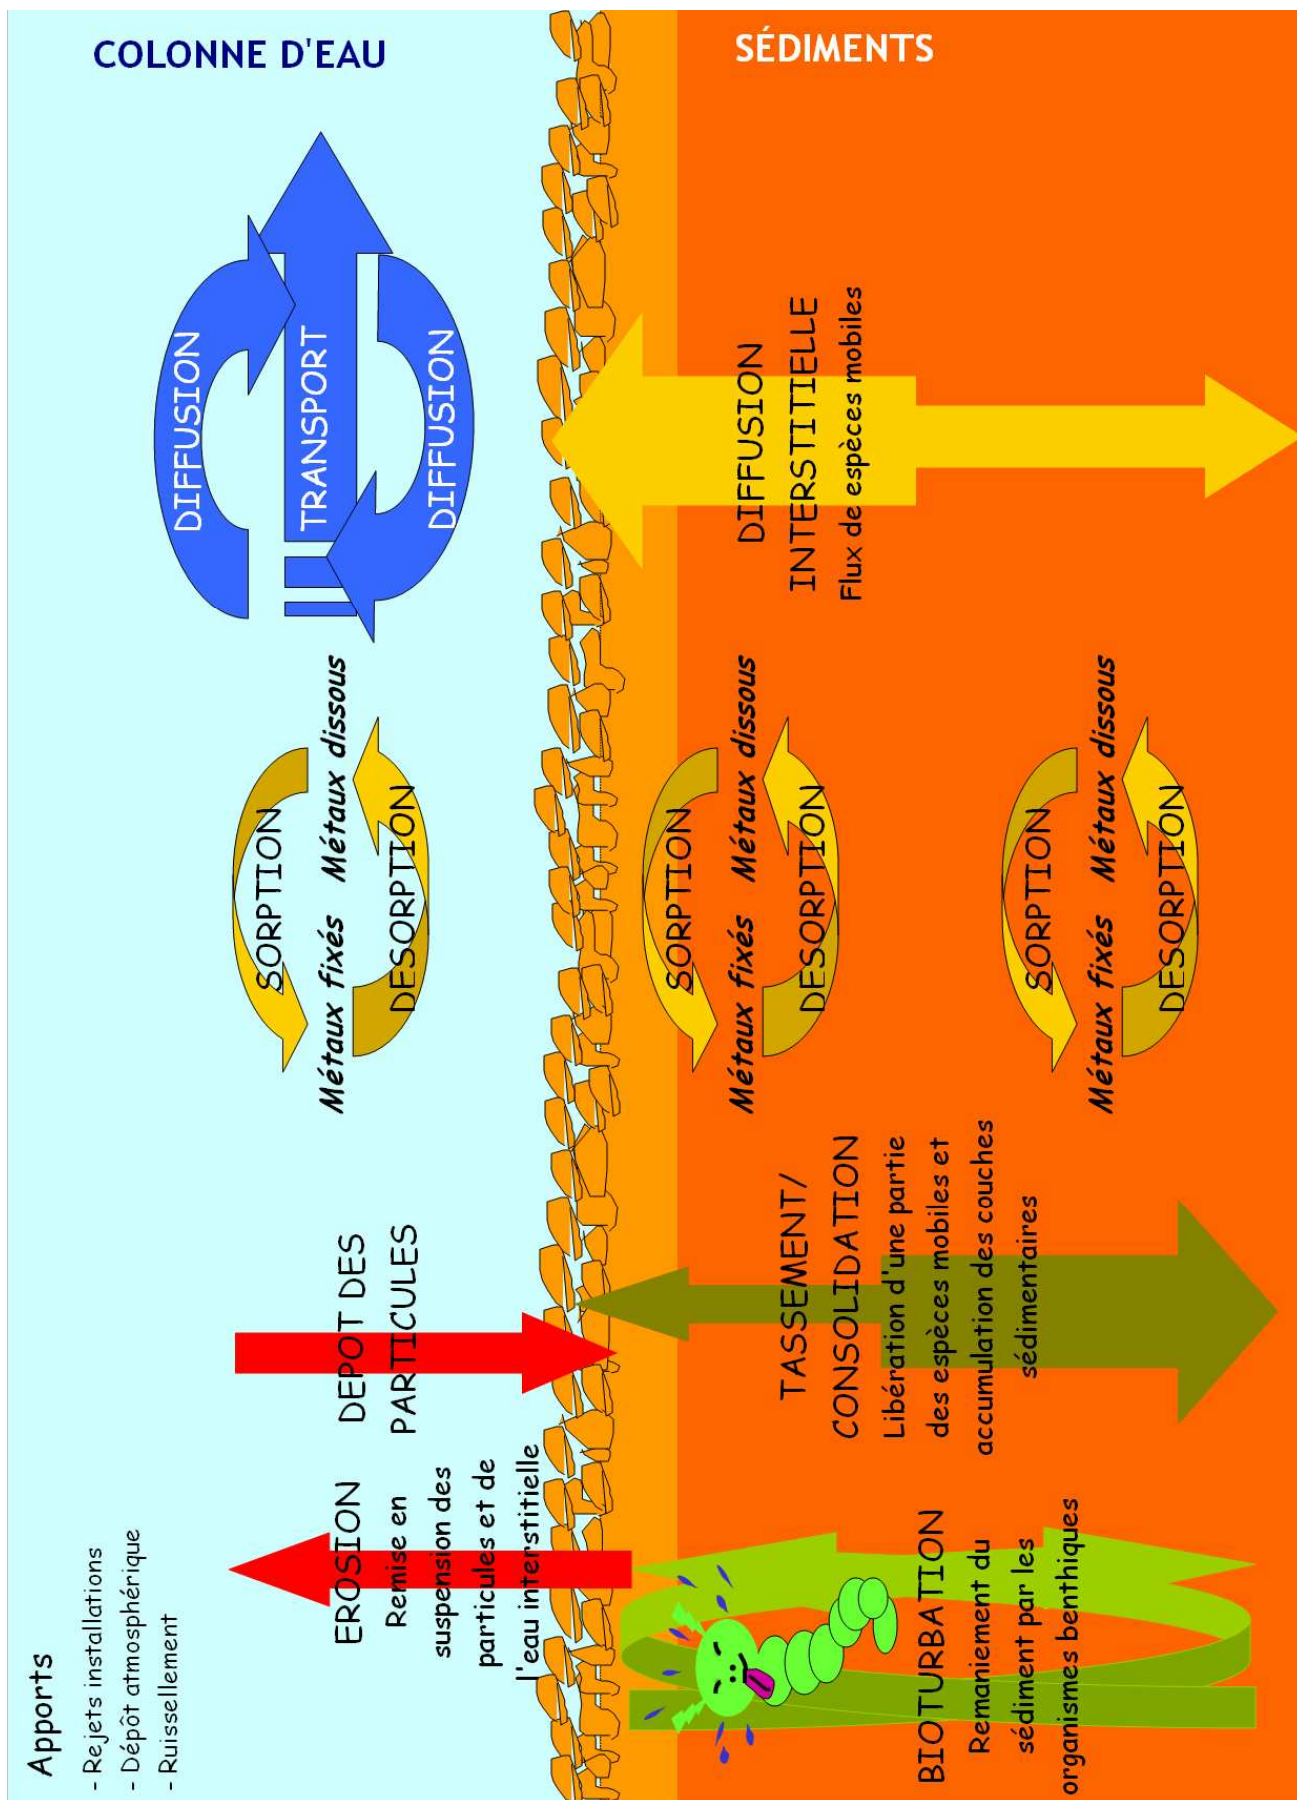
COLONNE D'EAU

SÉDIMENTS

DIFFUSION

TRANSPORT

DIFFUSION

DIFFUSION INTERSTITIELLE
Flux de espèces mobiles

SORPTION
Métaux fixés
Métaux dissous
DESORPTION

SORPTION
Métaux fixés
Métaux dissous
DESORPTION

SORPTION
Métaux fixés
Métaux dissous
DESORPTION

DEPOT DES PARTICULES

TASSEMENT/ CONSOLIDATION
Libération d'une partie des espèces mobiles et accumulation des couches sédimentaires

Apports
- Rejets installations
- Dépôt atmosphérique
- Ruissellement

EROSION
Remise en suspension des particules et de l'eau interstitielle

BIOTURBATION
Remaniement du sédiment par les organismes benthiques